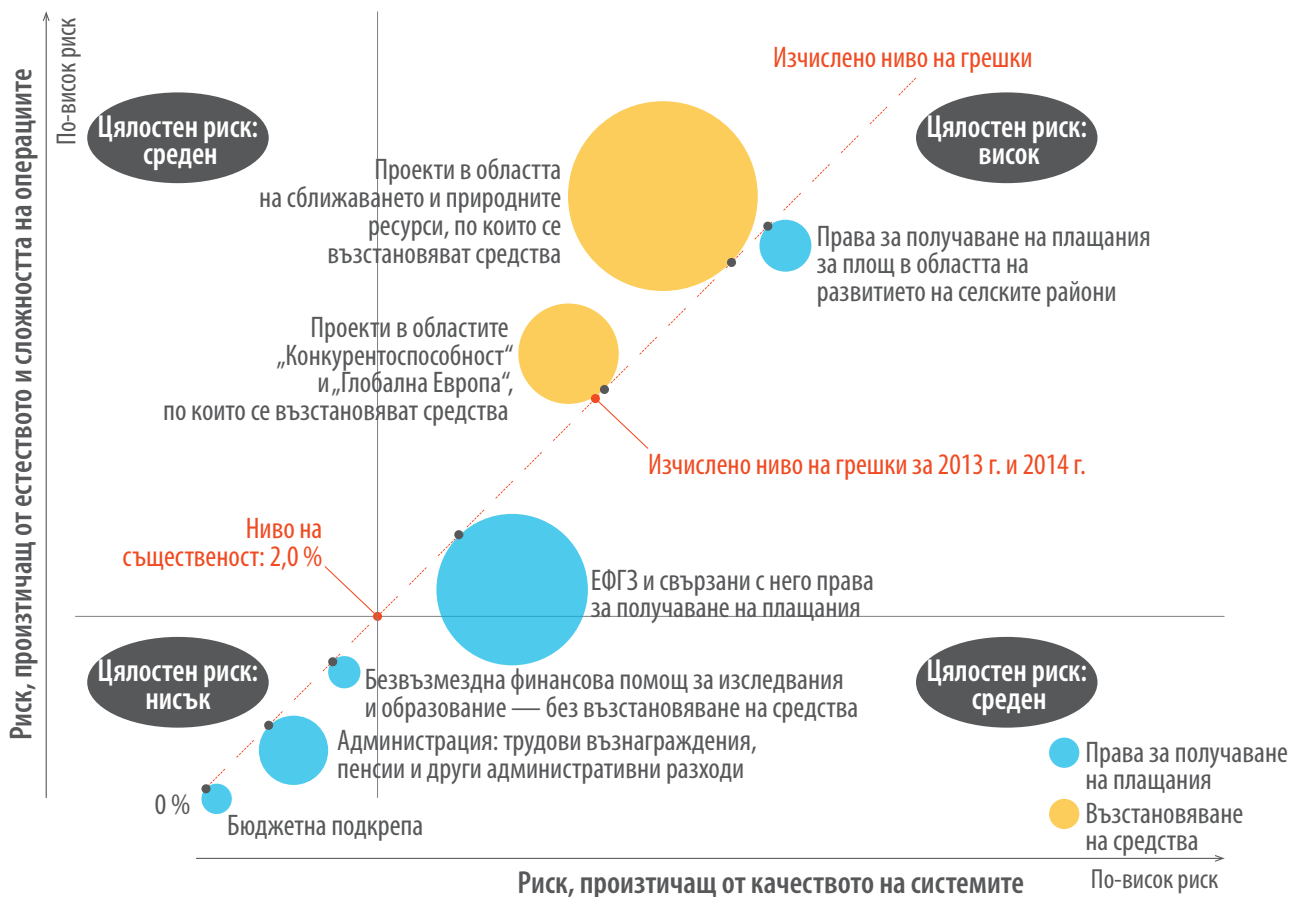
Риск, произтичащ от естеството и сложността на операциите

По-висок риск

Изчислено ниво на грешки

Цялостен риск: среден

Цялостен риск: висок

Проекти в областта на сближаването и природните ресурси, по които се възстановяват средства

Права за получаване на плащания за площ в областта на развитието на селските райони

Проекти в областите „Конкурентоспособност“ и „Глобална Европа“, по които се възстановяват средства

Изчислено ниво на грешки за 2013 г. и 2014 г.

Ниво на същественост: 2,0 %

ЕФГЗ и свързани с него права за получаване на плащания

Цялостен риск: нисък

Безвъзмездна финансова помощ за изследвания и образование — без възстановяване на средства

Цялостен риск: среден

Администрация: трудови възнаграждения, пенсии и други административни разходи

Права за получаване на плащания

0 %

Бюджетна подкрепа

Възстановяване на средства

Риск, произтичащ от качеството на системите

По-висок риск